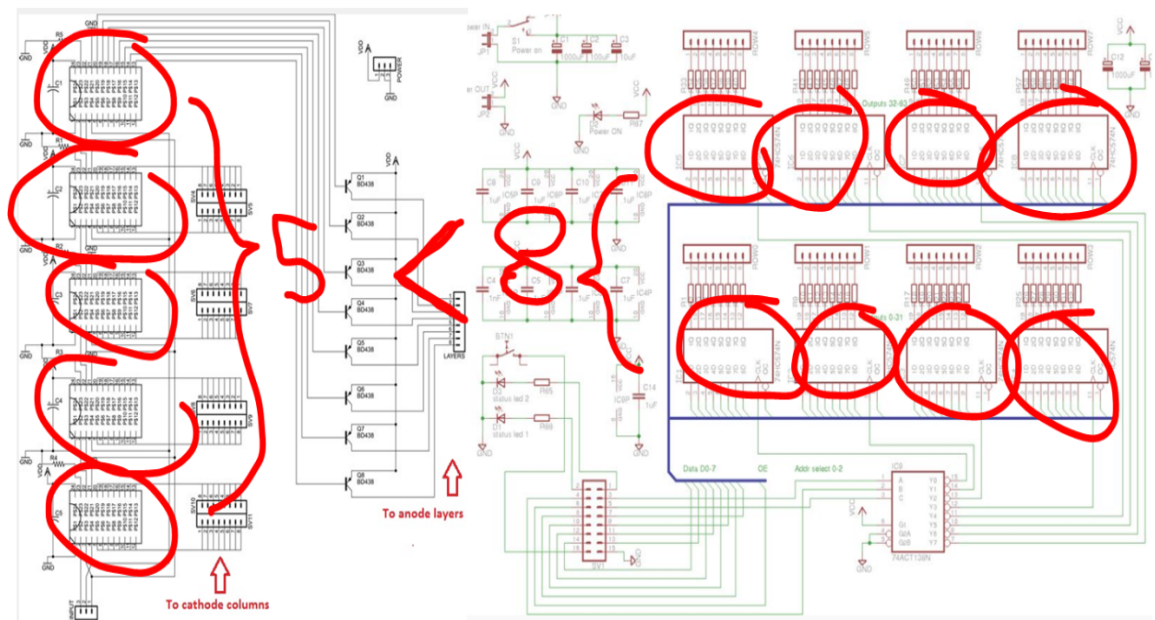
GND
R5
GND
VDD
C1
R1
C2
R2
GND
C3
R3
GND
C4
R4
C5
SV4
SV5
SV6
SV7
SV8
SV9
SV10
SV11
5
VDD
POWER
GND
VDD
Q1 BD438
Q2 BD438
Q3 BD438
Q4 BD438
Q5 BD438
Q6 BD438
Q7 BD438
Q8 BD438
LAYERS
<
To anode layers
To cathode columns
8
S1
Power on
C1 1000uF
C2 100uF
C3 10uF
GND
VCC
R67
Power ON
C8 1uF
C9 1uF
C10 1uF
C4 1nF
C5
C6
C7
STN1
status led 2
status led 1
R65
R66
C14 1uF
GND
VCC
C12 1000uF
Outputs 32-63
Outputs 0-31
Data D0-7
OE
Addr select 0-2
IC9
A
B
C
G1
G2A
G2B
Y0
Y1
Y2
Y3
Y4
Y5
Y6
Y7
74AC138N
VCC
GND